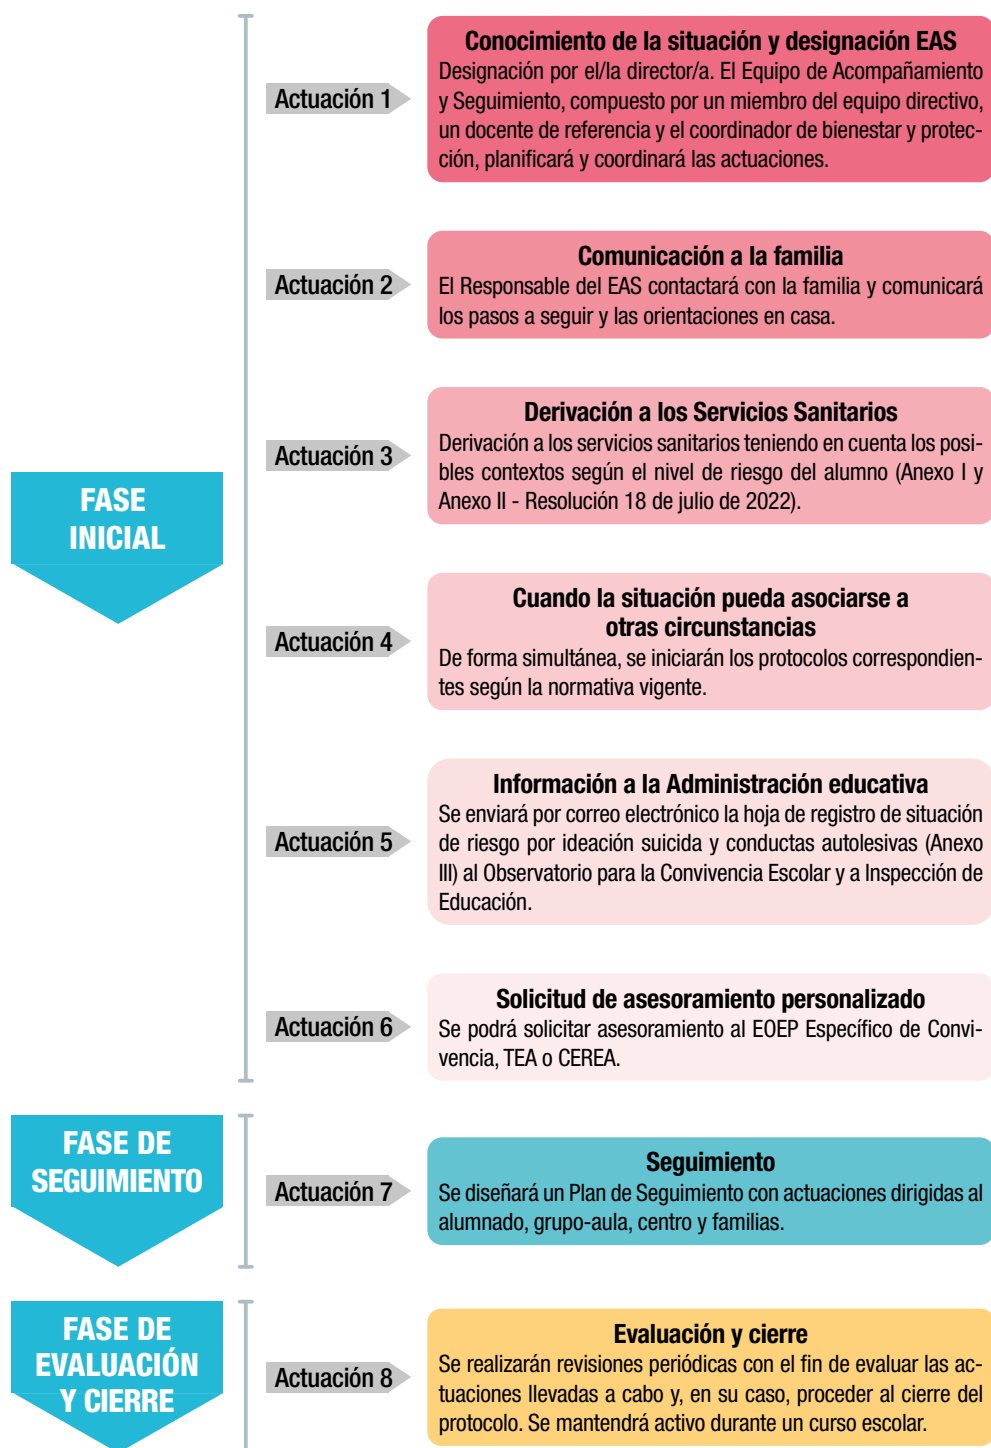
FASE INICIAL

Actuación 1

Conocimiento de la situación y designación EAS
Designación por el/la director/a. El Equipo de Acompañamiento y Seguimiento, compuesto por un miembro del equipo directivo, un docente de referencia y el coordinador de bienestar y protección, planificará y coordinará las actuaciones.

Actuación 2

Comunicación a la familia
El Responsable del EAS contactará con la familia y comunicará los pasos a seguir y las orientaciones en casa.

Actuación 3

Derivación a los Servicios Sanitarios
Derivación a los servicios sanitarios teniendo en cuenta los posibles contextos según el nivel de riesgo del alumno (Anexo I y Anexo II - Resolución 18 de julio de 2022).

Actuación 4

Cuando la situación pueda asociarse a otras circunstancias
De forma simultánea, se iniciarán los protocolos correspondientes según la normativa vigente.

Actuación 5

Información a la Administración educativa
Se enviará por correo electrónico la hoja de registro de situación de riesgo por ideación suicida y conductas autolesivas (Anexo III) al Observatorio para la Convivencia Escolar y a Inspección de Educación.

Actuación 6

Solicitud de asesoramiento personalizado
Se podrá solicitar asesoramiento al EOEP Específico de Convivencia, TEA o CEREA.

FASE DE SEGUIMIENTO

Actuación 7

Seguimiento
Se diseñará un Plan de Seguimiento con actuaciones dirigidas al alumnado, grupo-aula, centro y familias.

FASE DE EVALUACIÓN Y CIERRE

Actuación 8

Evaluación y cierre
Se realizarán revisiones periódicas con el fin de evaluar las actuaciones llevadas a cabo y, en su caso, proceder al cierre del protocolo. Se mantendrá activo durante un curso escolar.